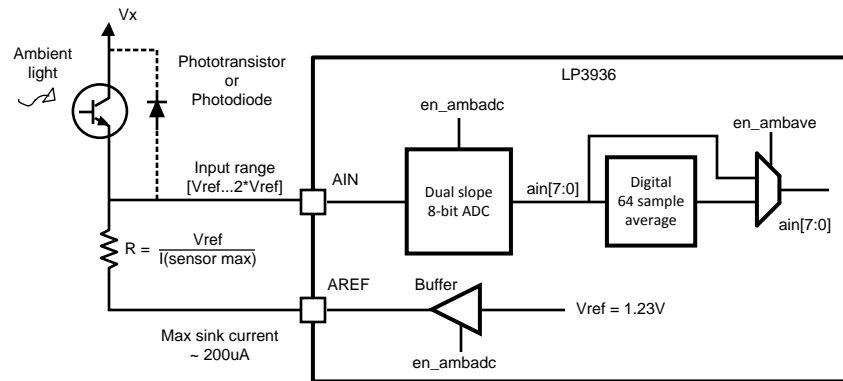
Vx

Ambient light

Phototransistor or Photodiode

LP3936

en_ambadc

en_ambave

Input range [Vref...2*Vref]

AIN

Dual slope 8-bit ADC

ain[7:0]

Digital 64 sample average

ain[7:0]

R = $\frac{\text{Vref}}{\text{I(sensor max)}}$

AREF

Buffer

Vref = 1.23V

Max sink current ~ 200uA

en_ambadc